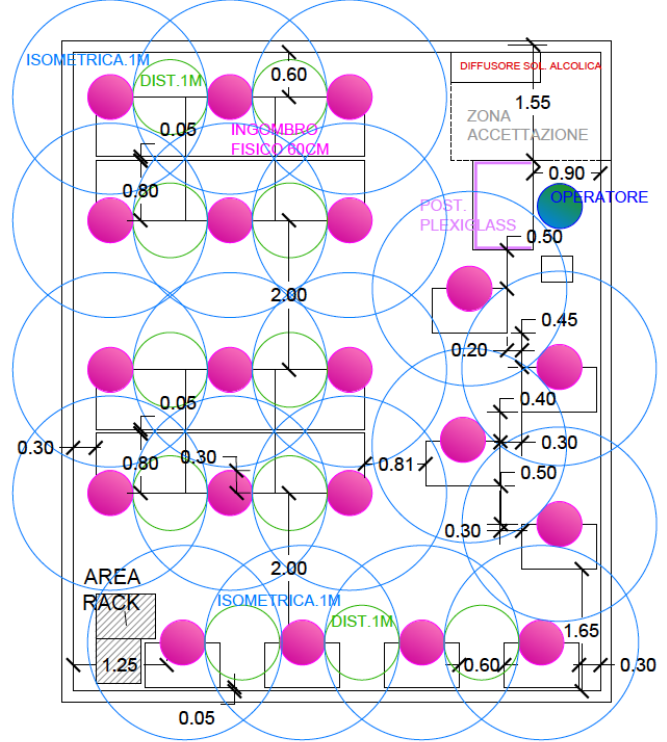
ISOMETRICA.1M
DIST.1M
0.60
DIFFUSORE SOL. ALCOLICA
1.55
ZONA ACCETTAZIONE
0.05
INGOMBRO FISICO 60CM
0.90
OPERATORE
0.80
POST. PLEXIGLASS
0.50
2.00
0.45
0.20
0.05
0.40
0.30
0.30
0.30
0.80
0.81
0.50
0.30
2.00
AREA RACK
ISOMETRICA.1M
DIST.1M
1.65
1.25
0.60
0.30
0.05